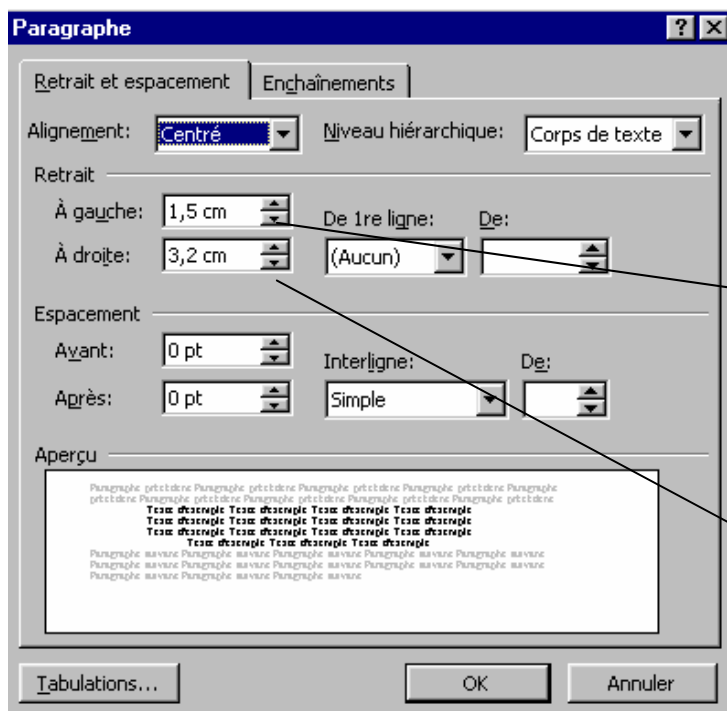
Paragraphe

?

Retrait et espacement

Enchaînements

Alignement: Centré

Niveau hiérarchique: Corps de texte

Retrait

À gauche: 1,5 cm

De 1re ligne: De:

À droite: 3,2 cm

(Aucun)

Espacement

Avant: 0 pt

Interligne: De:

Après: 0 pt

Simple

Aperçu

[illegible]

Tabulations...

OK

Annuler